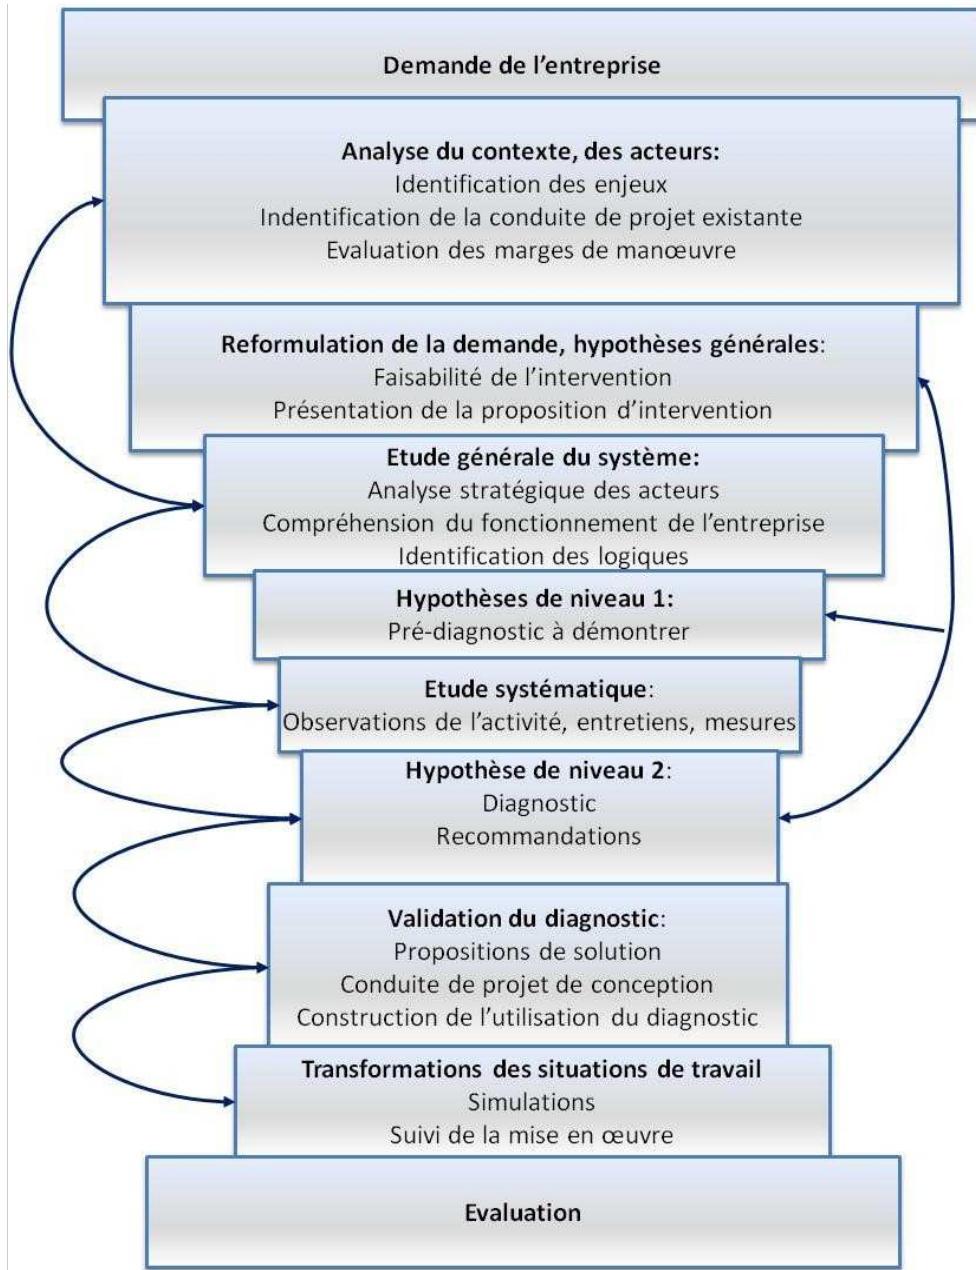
Demande de l'entreprise

Analyse du contexte, des acteurs:
Identification des enjeux
Indentification de la conduite de projet existante
Evaluation des marges de manœuvre

Reformulation de la demande, hypothèses générales:
Faisabilité de l'intervention
Présentation de la proposition d'intervention

Etude générale du système:
Analyse stratégique des acteurs
Compréhension du fonctionnement de l'entreprise
Identification des logiques

Hypothèses de niveau 1:
Pré-diagnostic à démontrer

Etude systématique:
Observations de l'activité, entretiens, mesures

Hypothèse de niveau 2:
Diagnostic
Recommandations

Validation du diagnostic:
Propositions de solution
Conduite de projet de conception
Construction de l'utilisation du diagnostic

Transformations des situations de travail
Simulations
Suivi de la mise en œuvre

Evaluation